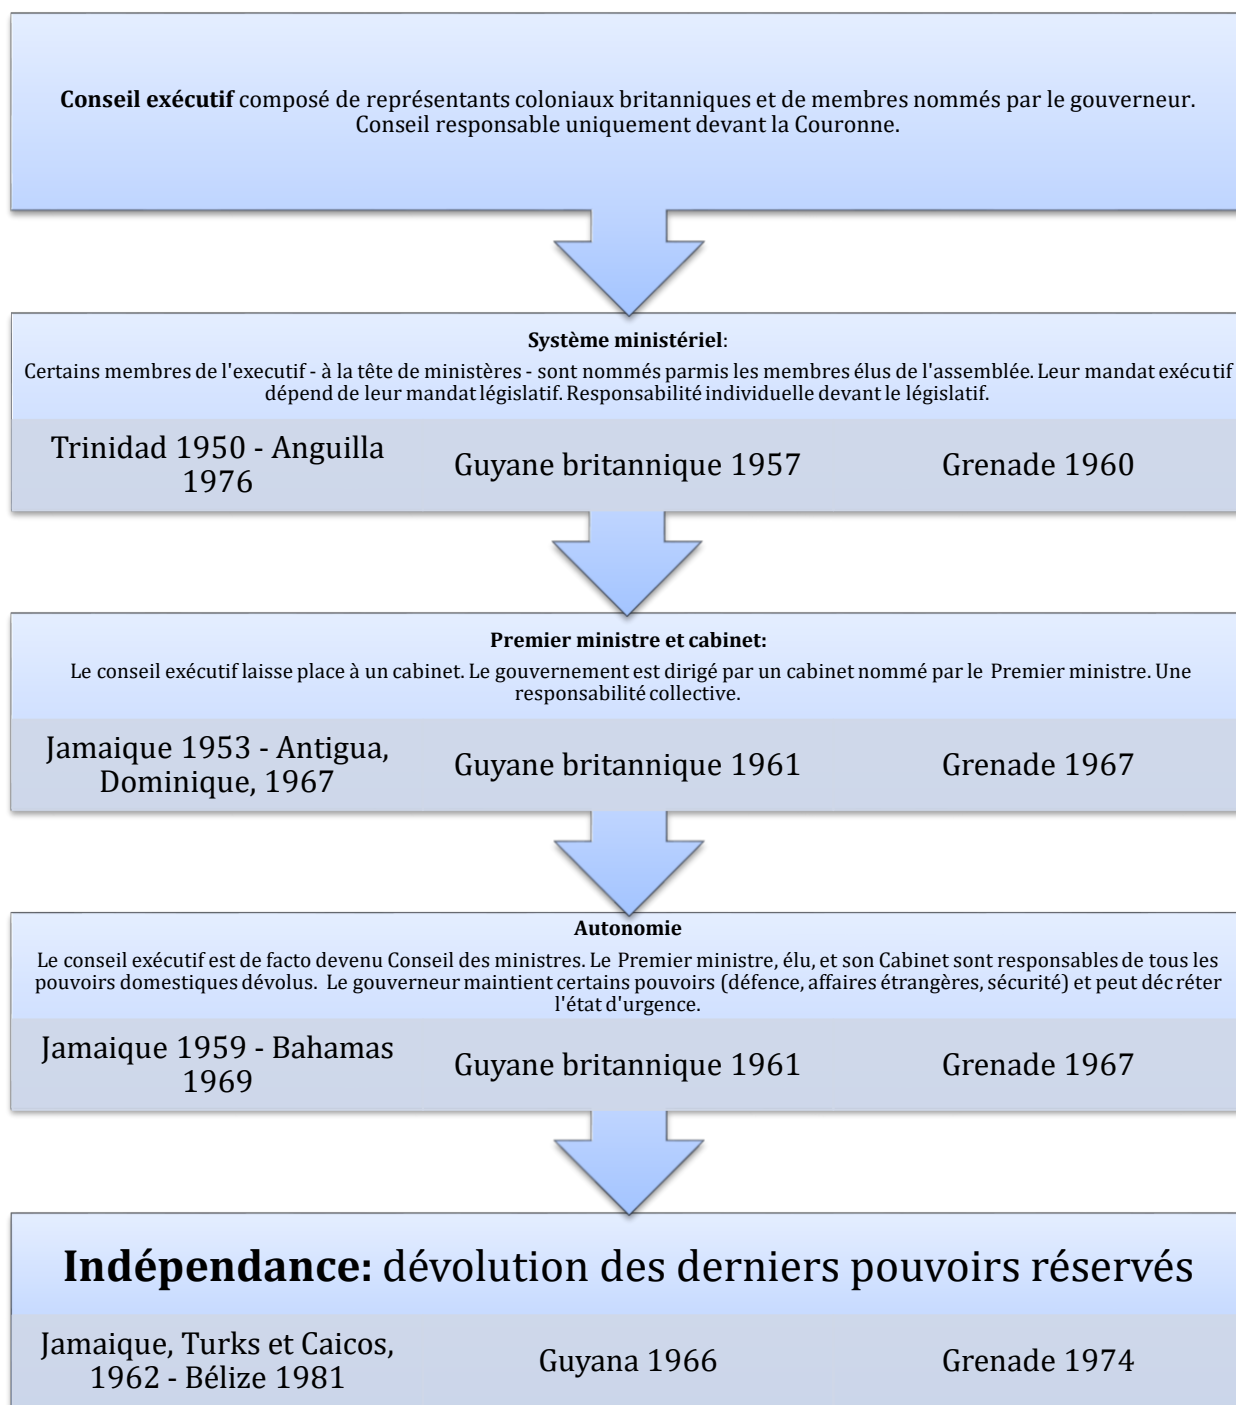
**Conseil exécutif** composé de représentants coloniaux britanniques et de membres nommés par le gouverneur. Conseil responsable uniquement devant la Couronne.

**Système ministériel**:
Certains membres de l'executif - à la tête de ministères - sont nommés parmis les membres élus de l'assemblée. Leur mandat exécutif dépend de leur mandat législatif. Responsabilité individuelle devant le législatif.

Trinidad 1950 - Anguilla 1976

Guyane britannique 1957

Grenade 1960

**Premier ministre et cabinet:**
Le conseil exécutif laisse place à un cabinet. Le gouvernement est dirigé par un cabinet nommé par le Premier ministre. Une responsabilité collective.

Jamaique 1953 - Antigua, Dominique, 1967

Guyane britannique 1961

Grenade 1967

**Autonomie**
Le conseil exécutif est de facto devenu Conseil des ministres. Le Premier ministre, élu, et son Cabinet sont responsables de tous les pouvoirs domestiques dévolus. Le gouverneur maintient certains pouvoirs (défence, affaires étrangères, sécurité) et peut décréter l'état d'urgence.

Jamaique 1959 - Bahamas 1969

Guyane britannique 1961

Grenade 1967

**Indépendance:** dévolution des derniers pouvoirs réservés

Jamaique, Turks et Caicos, 1962 - Bélize 1981

Guyana 1966

Grenade 1974